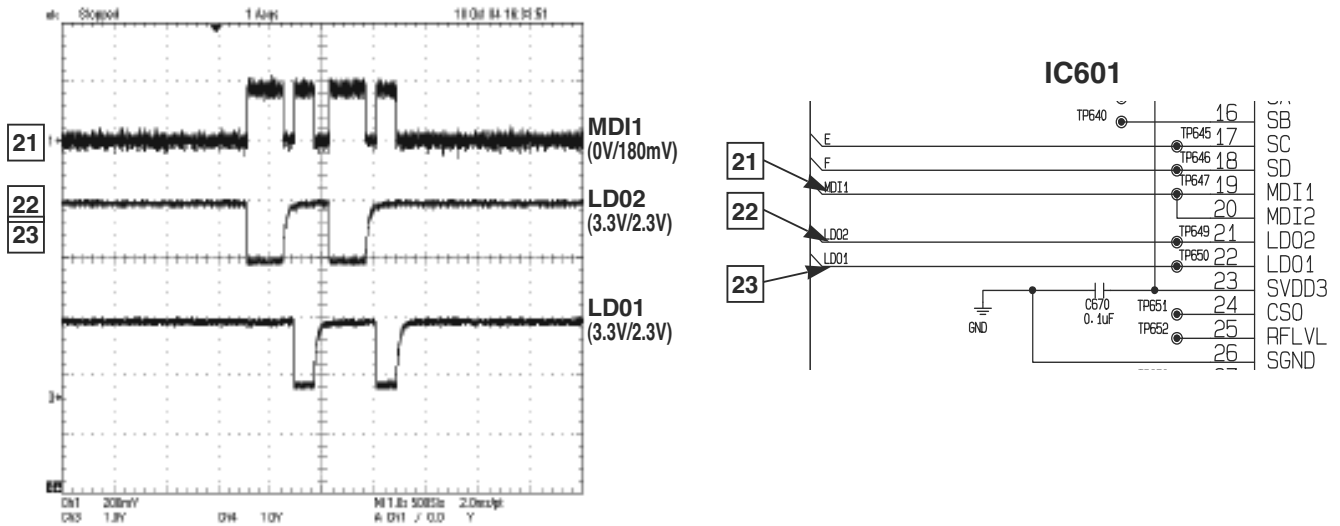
Stopped 1 Acqs 18 Oct 04 16:34:51

21

MDI1
(0V/180mV)

22

23

LD02
(3.3V/2.3V)

LD01
(3.3V/2.3V)

CH1 200mV
CH3 1.0V CH4 1.0V
M 1.0s 500S/s 2.0ms/pt
A CH1 / 0.0 V

IC601

TP640 16 SB
E TP645 17 SC
F TP646 18 SD
21 MDI1 TP647 19 MDI1
20 MDI2
22 LD02 TP649 21 LD02
23 LD01 TP650 22 LD01
23 SVDD3
C670 0.1uF TP651 24 CS0
GND TP652 25 RFLVL
26 SGND